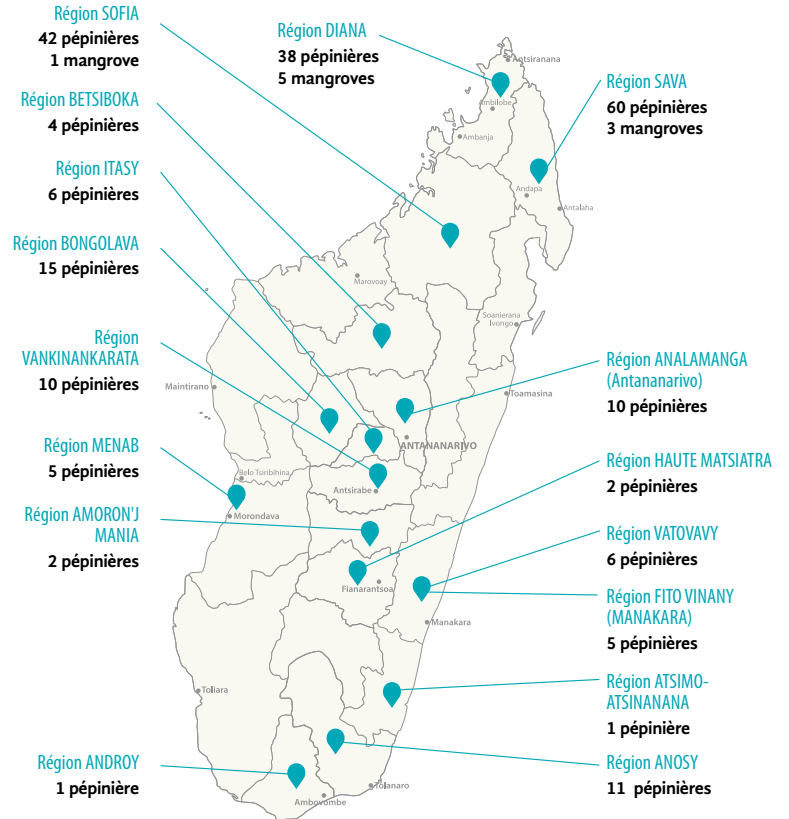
Région SOFIA
42 pépinières
1 mangrove

Région BETSIBOKA
4 pépinières

Région ITASY
6 pépinières

Région BONGOLAVA
15 pépinières

Région VANKINANKARATA
10 pépinières

Région MENAB
5 pépinières

Région AMORON'J MANIA
2 pépinières

Région ANDROY
1 pépinière

Région DIANA
38 pépinières
5 mangroves

Région SAVA
60 pépinières
3 mangroves

Région ANALAMANGA (Antananarivo)
10 pépinières

Région HAUTE MATSIATRA
2 pépinières

Région VATOVAVY
6 pépinières

Région FITO VINANY (MANAKARA)
5 pépinières

Région ATSIMO-ATSINANANA
1 pépinière

Région ANOSY
11 pépinières

Antsiranana
Ambilobe
Ambanja
Andapa
Antalaha
Marovoay
Soanierana Ivongo
Maintirano
Toamasina
ANTANANARIVO
Belo Tsiribihina
Antsirabe
Morondava
Fianarantsoa
Manakara
Toliara
Tolanaro
Ambovombe